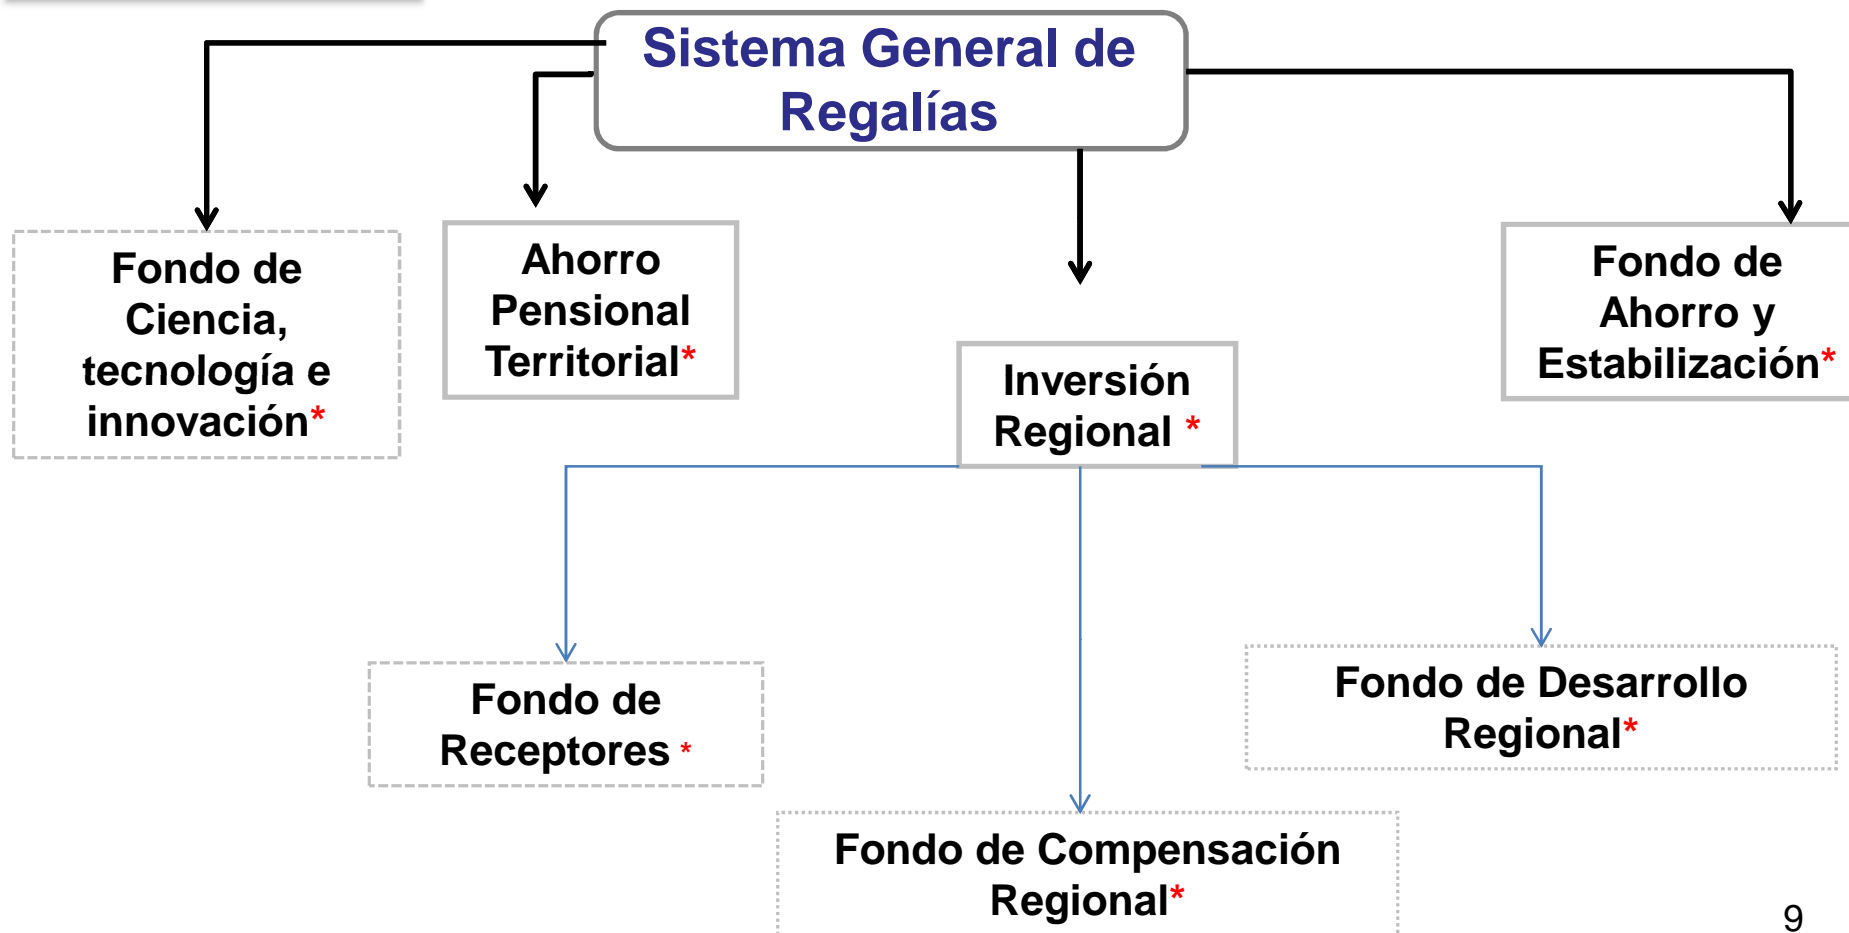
Sistema General de Regalías

Fondo de Ciencia, tecnología e innovación*

Ahorro Pensional Territorial*

Inversión Regional *

Fondo de Ahorro y Estabilización*

Fondo de Receptores *

Fondo de Desarrollo Regional*

Fondo de Compensación Regional*

9